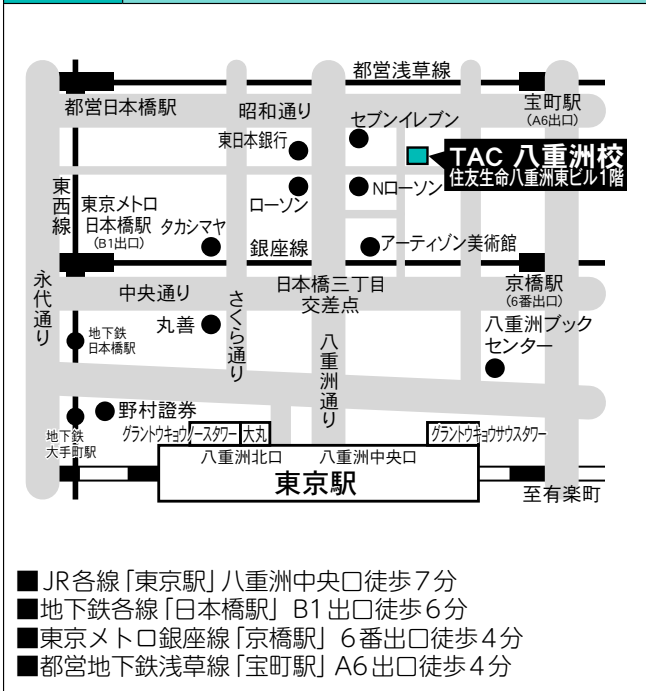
都営浅草線
都営日本橋駅
昭和通り
宝町駅
(A6出口)
セブンイレブン
東日本銀行
TAC 八重洲校
住友生命八重洲東ビル1階
東西線
東京メトロ
日本橋駅
(B1出口)
タカシマヤ
ローソン
Nローソン
銀座線
アーティゾン美術館
永代通り
中央通り
さくら通り
日本橋三丁目
交差点
京橋駅
(6番出口)
丸善
地下鉄
日本橋駅
八重洲ブック
センター
八重洲通り
野村證券
地下鉄
大手町駅
グラントウキョウノースタワー
大丸
グラントウキョウサウスタワー
八重洲北口
八重洲中央口
東京駅
至有楽町

■JR各線「東京駅」八重洲中央口徒歩7分
■地下鉄各線「日本橋駅」B1出口徒歩6分
■東京メトロ銀座線「京橋駅」6番出口徒歩4分
■都営地下鉄浅草線「宝町駅」A6出口徒歩4分